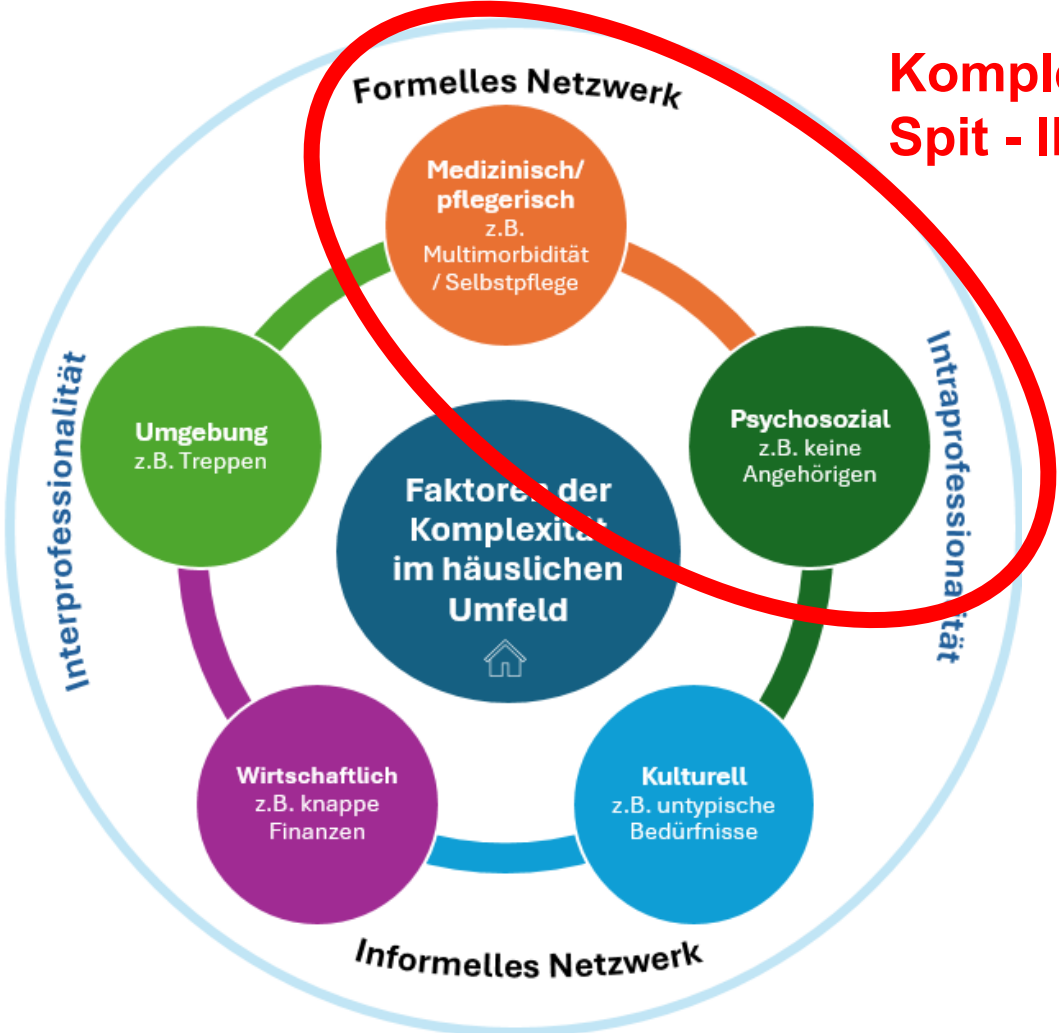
Komple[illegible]
Spit - I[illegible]

Formelles Netzwerk

Medizinisch/ pflegerisch
z.B. Multimorbidität / Selbstpflege

Umgebung
z.B. Treppen

Psychosozial
z.B. keine Angehörigen

Faktoren der Komplexität im häuslichen Umfeld

Interprofessionalität

Intraprofessionalität

Wirtschaftlich
z.B. knappe Finanzen

Kulturell
z.B. untypische Bedürfnisse

Informelles Netzwerk